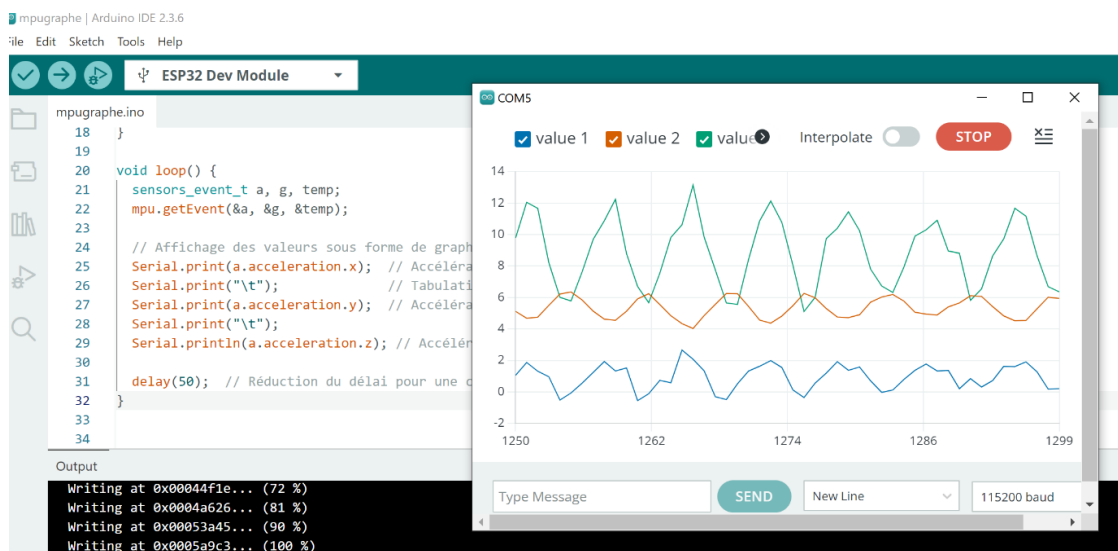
mpugraphe | Arduino IDE 2.3.6

ile Edit Sketch Tools Help

ESP32 Dev Module

mpugraphe.ino

18 }
19
20 void loop() {
21 sensors_event_t a, g, temp;
22 mpu.getEvent(&a, &g, &temp);
23
24 // Affichage des valeurs sous forme de graph
25 Serial.print(a.acceleration.x); // Accéléra
26 Serial.print("\t"); // Tabulati
27 Serial.print(a.acceleration.y); // Accéléra
28 Serial.print("\t");
29 Serial.println(a.acceleration.z); // Accélér
30
31 delay(50); // Réduction du délai pour une c
32 }
33
34

Output

Writing at 0x00044f1e... (72 %)
Writing at 0x0004a626... (81 %)
Writing at 0x00053a45... (90 %)
Writing at 0x0005a9c3... (100 %)

COM5

value 1 value 2 value

Interpolate

STOP

14
12
10
8
6
4
2
0
-2

1250 1262 1274 1286 1299

Type Message

SEND

New Line

115200 baud